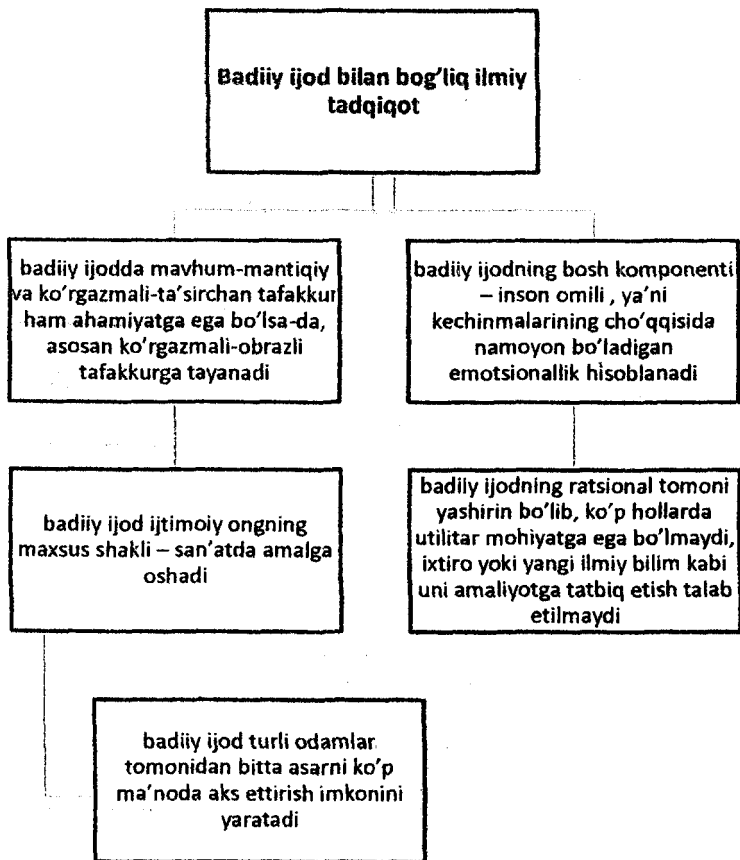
Badiiy ijod bilan bog'liq ilmiy tadqiqot

badiiy ijodda mavhum-mantiqiy va ko'rgazmali-ta'sirchan tafakkur ham ahamiyatga ega bo'lsa-da, asosan ko'rgazmali-obrazli tafakkurga tayanadi

badiiy ijodning bosh komponenti – inson omili , ya'ni kechinmalarining cho'qqisida namoyon bo'ladigan emotsionallik hisoblanadi

badiiy ijod ijtimoiy ongning maxsus shakli – san'atda amalga oshadi

badiiy ijodning ratsional tomoni yashirin bo'lib, ko'p hollarda utilitar mohiyatga ega bo'lmaydi, ixtiro yoki yangi ilmiy bilim kabi uni amaliyotga tatbiq etish talab etilmaydi

badiiy ijod turli odamlar tomonidan bitta asarni ko'p ma'noda aks ettirish imkonini yaratadi